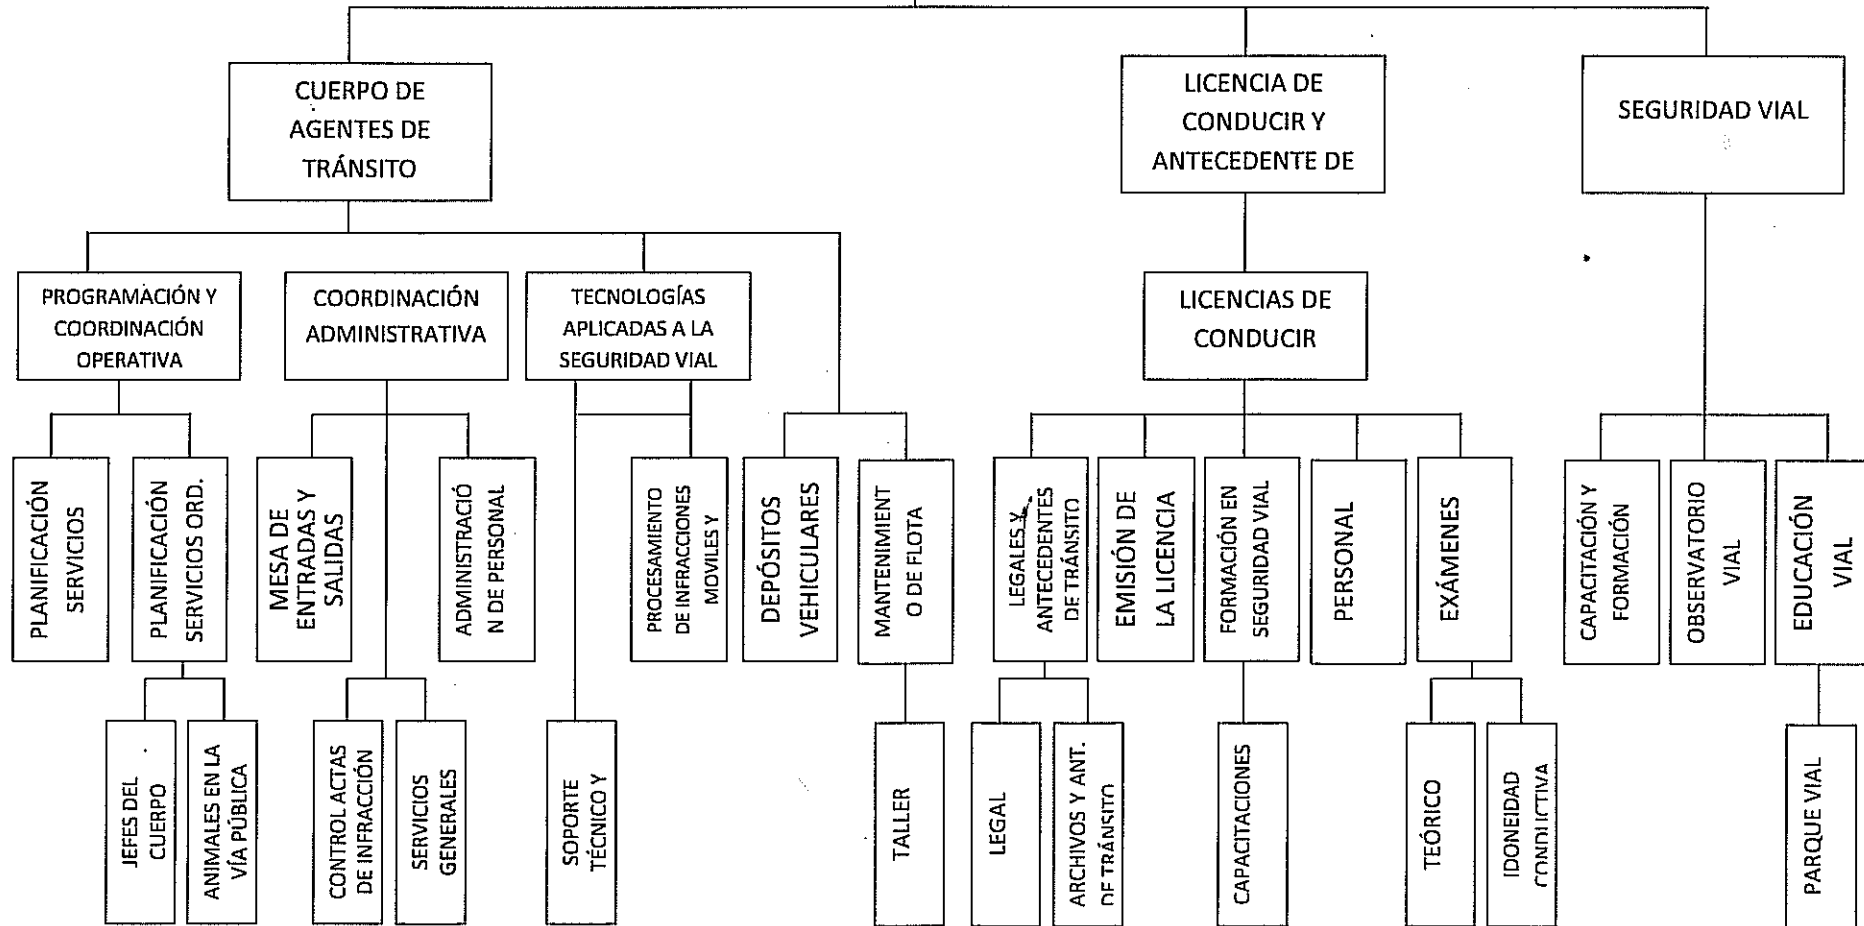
CUERPO DE AGENTES DE TRÁNSITO

LICENCIA DE CONDUCIR Y ANTECEDENTE DE

SEGURIDAD VIAL

PROGRAMACIÓN Y COORDINACIÓN OPERATIVA

COORDINACIÓN ADMINISTRATIVA

TECNOLOGÍAS APLICADAS A LA SEGURIDAD VIAL

LICENCIAS DE CONDUCIR

PLANIFICACIÓN SERVICIOS

PLANIFICACIÓN SERVICIOS ORD.

MESA DE ENTRADAS Y SALIDAS

ADMINISTRACIÓN DE PERSONAL

PROCESAMIENTO DE INFRACCIONES MOVILES Y

DEPÓSITOS VEHICULARES

MANTENIMIENTO DE FLOTA

LEGALES Y ANTECEDENTES DE TRÁNSITO

EMISIÓN DE LA LICENCIA

FORMACIÓN EN SEGURIDAD VIAL

PERSONAL

EXÁMENES

CAPACITACIÓN Y FORMACIÓN

OBSERVATORIO VIAL

EDUCACIÓN VIAL

JEFES DEL CUERPO

ANIMALES EN LA VÍA PÚBLICA

CONTROL ACTAS DE INFRACCIÓN

SERVICIOS GENERALES

SOPORTE TÉCNICO Y

TALLER

LEGAL

ARCHIVOS Y ANT. DE TRÁNSITO

CAPACITACIONES

TEÓRICO

IDONEIDAD CONDUCTIVA

PARQUE VIAL